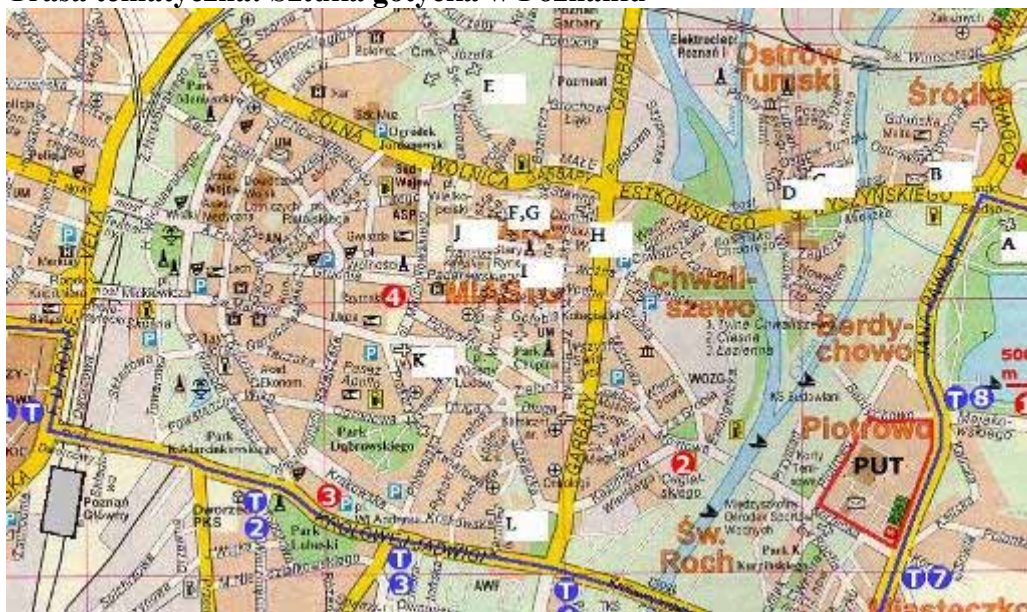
Trasa tematyczna: Sztuka gotycka w Poznaniu

E

Ostrów Tumski

Śródka

D

C

B

A

F,G

J

H

I

Chwaliszewo

Berdychowo

K

Piotrowo

PUT

Św. Roch

L

4

3

2

1

T

2

3

8

7

WIELKA

SOLNA

WOLNICA

ESTKOWSKIEGO

GARBARY

MIASTO

Park Wodziczki

Park Chopina

Park Dąbrowskiego

Park Mickiewicza

Poznań Główny

Dworzec PKS

Park Łubieński

AWF

Ogródek Jordanowski

ASP

Cm. Józefa

Poznań Garbary

500 m

Wawrzyniec